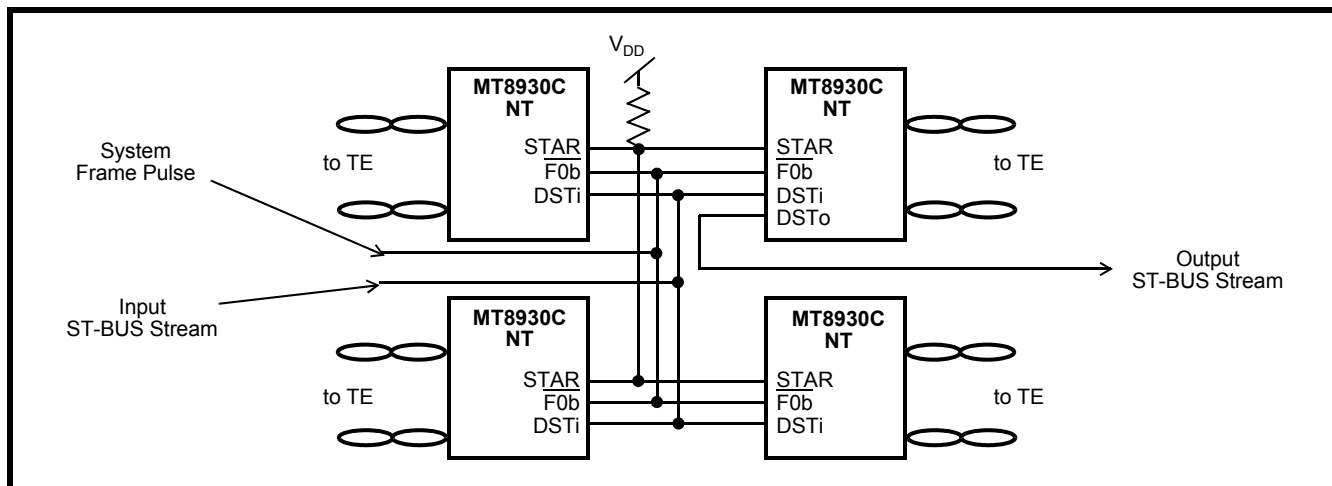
$V_{DD}$

MT8930C NT

STAR
$\overline{F0b}$
DSTi

to TE

MT8930C NT

STAR
$\overline{F0b}$
DSTi
DSTo

to TE

System Frame Pulse

Input ST-BUS Stream

Output ST-BUS Stream

MT8930C NT

STAR
$\overline{F0b}$
DSTi

to TE

MT8930C NT

STAR
$\overline{F0b}$
DSTi

to TE